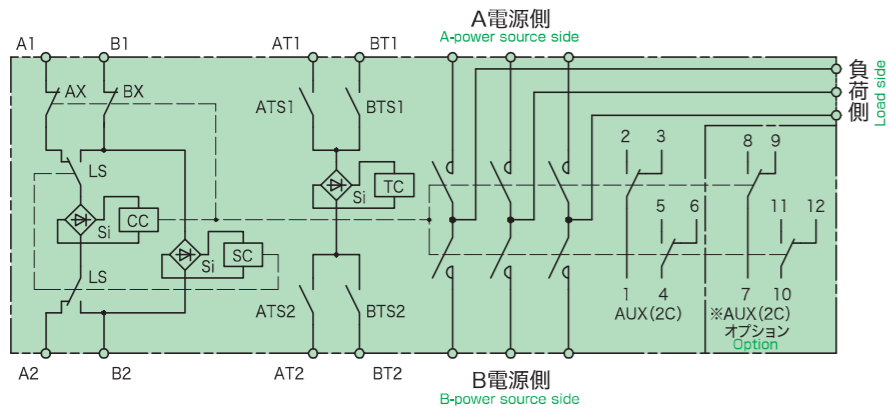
A電源側
A-power source side

A1
B1
AT1
BT1
AX
BX
ATS1
BTS1
LS
CC
Si
TC
Si
SC
Si
LS
ATS2
BTS2
A2
B2
AT2
BT2

負荷側
Load side

2
3
5
6
1
4
AUX(2C)
8
9
11
12
7
10
※AUX(2C)
オプション
Option

B電源側
B-power source side